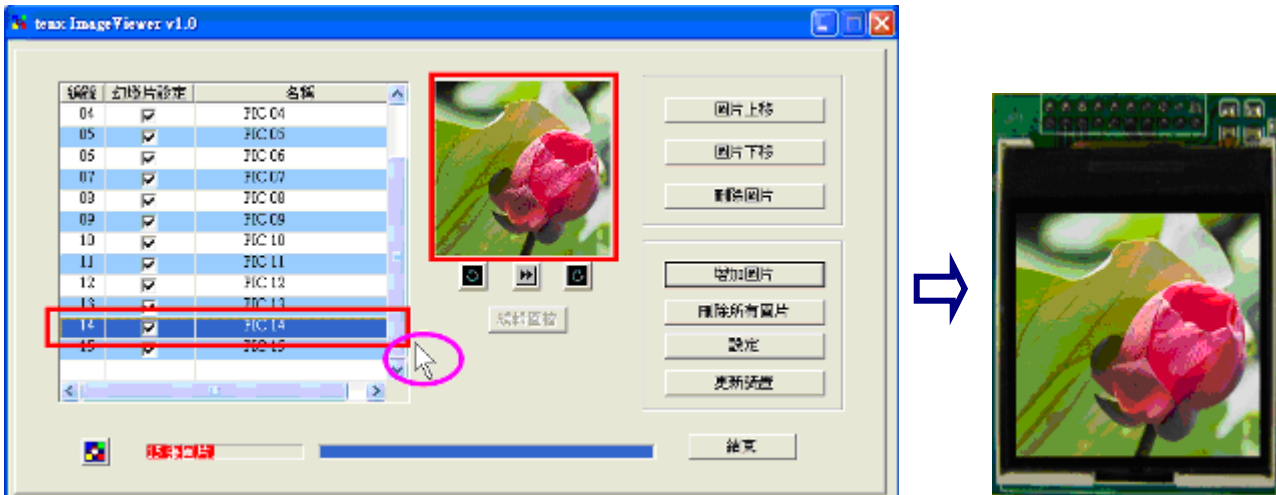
tenx ImageViewer v1.0

| 編號 | 幻燈片設定 | 名稱 |
|---|---|---|
| 04 | ☑ | PIC 04 |
| 05 | ☑ | PIC 05 |
| 06 | ☑ | PIC 06 |
| 07 | ☑ | PIC 07 |
| 08 | ☑ | PIC 08 |
| 09 | ☑ | PIC 09 |
| 10 | ☑ | PIC 10 |
| 11 | ☑ | PIC 11 |
| 12 | ☑ | PIC 12 |
| 13 | ☑ | PIC 13 |
| 14 | ☑ | PIC 14 |
| 15 | ☑ | PIC 15 |

圖片上移
圖片下移
刪除圖片
增加圖片
刪除所有圖片
設定
更新裝置
試看區檢
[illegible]
結束